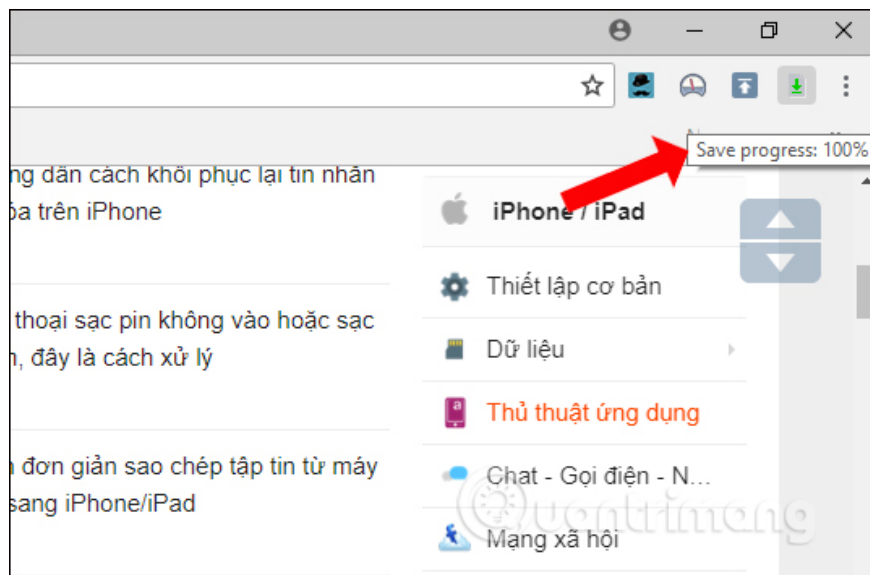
Save progress: 100%

ng dẫn cách khôi phục lại tin nhắn
óa trên iPhone

thoại sạc pin không vào hoặc sạc
n, đây là cách xử lý

n đơn giản sao chép tập tin từ máy
sang iPhone/iPad

iPhone / iPad

Thiết lập cơ bản

Dữ liệu

Thủ thuật ứng dụng

Chat - Gọi điện - N...

Mạng xã hội

Quantrimang